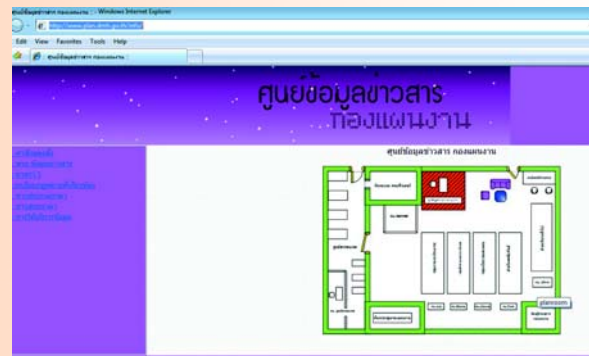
ศูนย์ข้อมูลข่าวสาร กองแผนงาน - Windows Internet Explorer
http://www.plan.dmh.go.th/info/
Edit View Favorites Tools Help
ศูนย์ข้อมูลข่าวสาร กองแผนงาน

ศูนย์ข้อมูลข่าวสาร
กองแผนงาน

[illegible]
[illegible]
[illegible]
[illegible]
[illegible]
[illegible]
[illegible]

ศูนย์ข้อมูลข่าวสาร กองแผนงาน